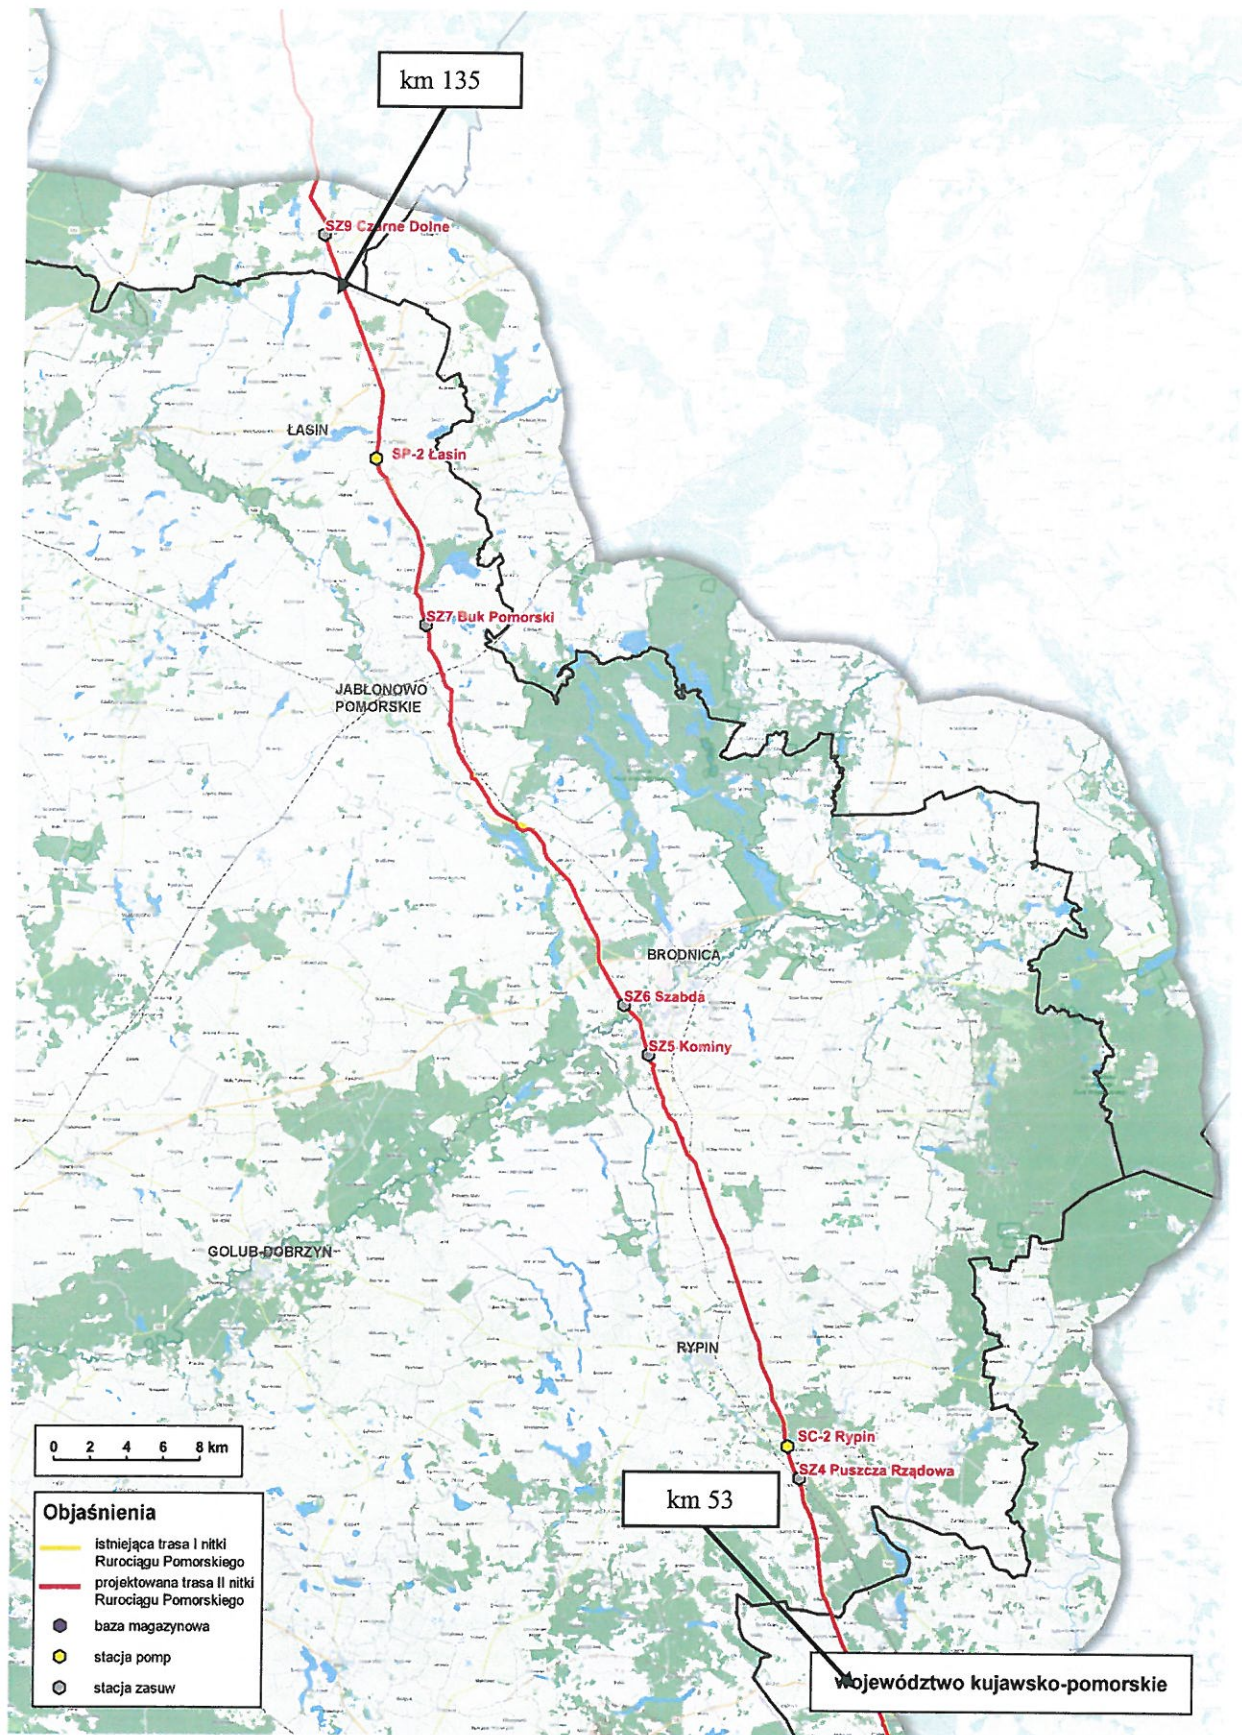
km 135

SZ9 Czarne Dolne

ŁASIN

SP-2 Łasin

SZ7 Buk Pomorski

JABŁONOWO POMORSKIE

BRODNICA

SZ6 Szabda

SZ5 Kominy

GOLUB-DOBRZYŃ

RYPIN

SC-2 Rypin

SZ4 Puszcza Rządowa

km 53

województwo kujawsko-pomorskie

0 2 4 6 8 km

Objaśnienia

istniejąca trasa I nitki Rurociągu Pomorskiego

projektowana trasa II nitki Rurociągu Pomorskiego

baza magazynowa

stacja pomp

stacja zasuw